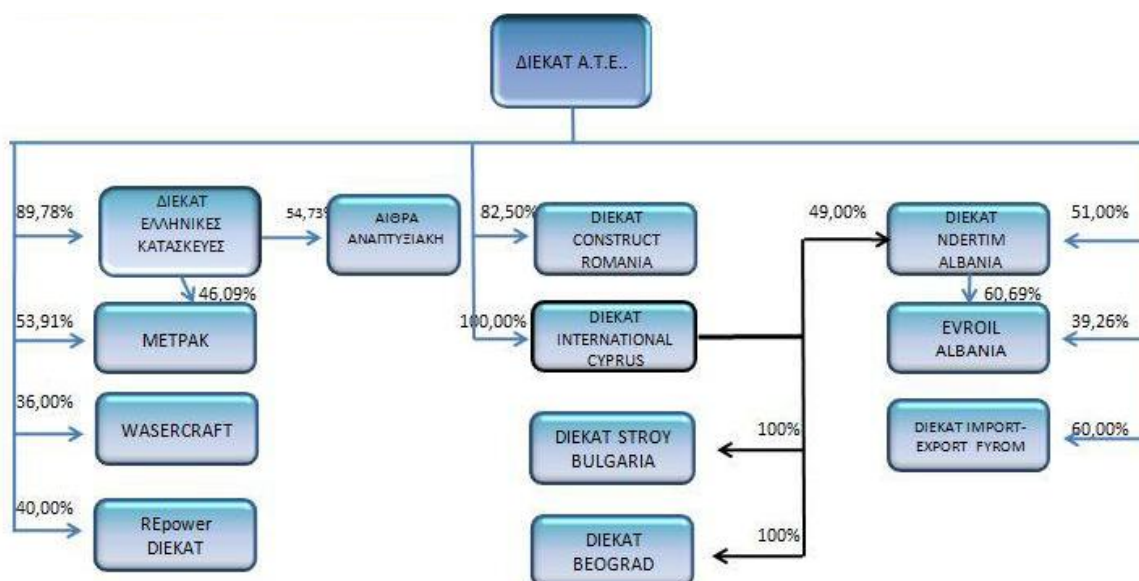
ΔΙΕΚΑΤ Α.Τ.Ε..

89,78%

ΔΙΕΚΑΤ ΕΛΛΗΝΙΚΕΣ ΚΑΤΑΣΚΕΥΕΣ

54,73%

ΑΙΘΡΑ ΑΝΑΠΤΥΞΙΑΚΗ

82,50%

DIEKAT CONSTRUCT ROMANIA

49,00%

DIEKAT NDERTIM ALBANIA

51,00%

46,09%

53,91%

METPAK

100,00%

DIEKAT INTERNATIONAL CYPRUS

60,69%

EVROIL ALBANIA

39,26%

36,00%

WASERCRAFT

DIEKAT STROY BULGARIA

100%

DIEKAT IMPORT-EXPORT FYROM

60,00%

40,00%

REpower DIEKAT

DIEKAT BEOGRAD

100%